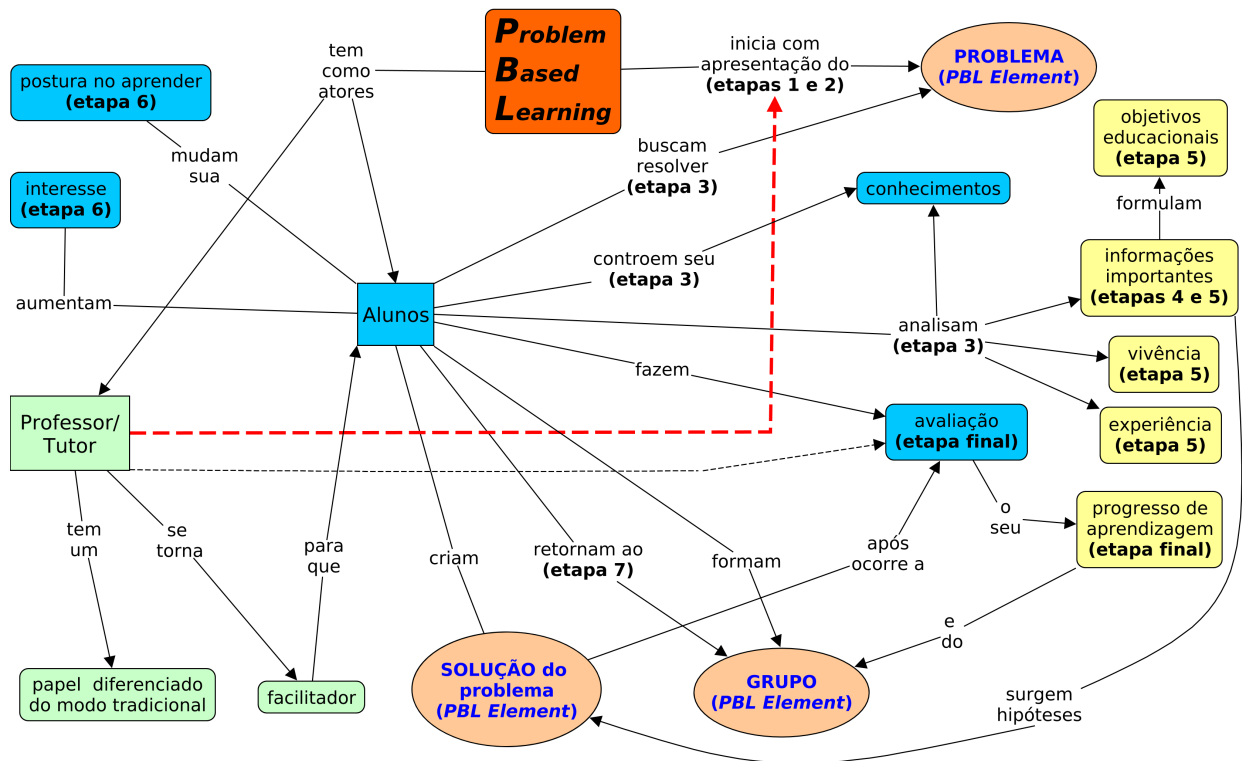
Problem Based Learning

tem como atores

inicia com apresentação do (etapas 1 e 2)

PROBLEMA (PBL Element)

postura no aprender (etapa 6)

mudam sua

interesse (etapa 6)

aumentam

buscam resolver (etapa 3)

objetivos educacionais (etapa 5)

formulam

conhecimentos

controem seu (etapa 3)

Alunos

informações importantes (etapas 4 e 5)

analisam (etapa 3)

vivência (etapa 5)

experiência (etapa 5)

fazem

avaliação (etapa final)

Professor/ Tutor

o seu

progresso de aprendizagem (etapa final)

tem um

se torna

para que

criam

retornam ao (etapa 7)

formam

após ocorre a

e do

papel diferenciado do modo tradicional

facilitador

SOLUÇÃO do problema (PBL Element)

GRUPO (PBL Element)

surgem hipóteses